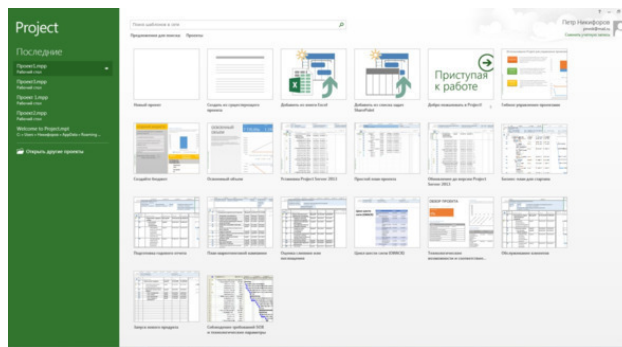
Project

Последние

Проект1.mpp
Рабочий стол

Проект2.mpp
Рабочий стол

Проект3.mpp
Рабочий стол

Проект4.mpp
Рабочий стол

Welcome to Project.mpt
C: » Users » Петр » AppData » Roaming »

Открыть другие проекты

Поиск шаблонов в сети

Предложения для поиска: Проекты

Петр Никифоров

Сменить учетную запись

Новый проект

Создать из существующего проекта

Добавить из книги Excel

Добавить из списка задач SharePoint

Приступая к работе

Добро пожаловать в Project!

Гибкое управление проектами

Создайте бюджет

Основной объем

Установка Project Server 2013

Простой план проекта

Обновление до версии Project Server 2013

Бизнес-план для стартапа

Подготовка годового отчета

План маркетинговой кампании

Оценка сложного или постоянного

Пример шаблона

Технологическая возможность и соответствие

Обслуживание клиентов

Запуск нового продукта

Соблюдение требований SOX и технологические параметры